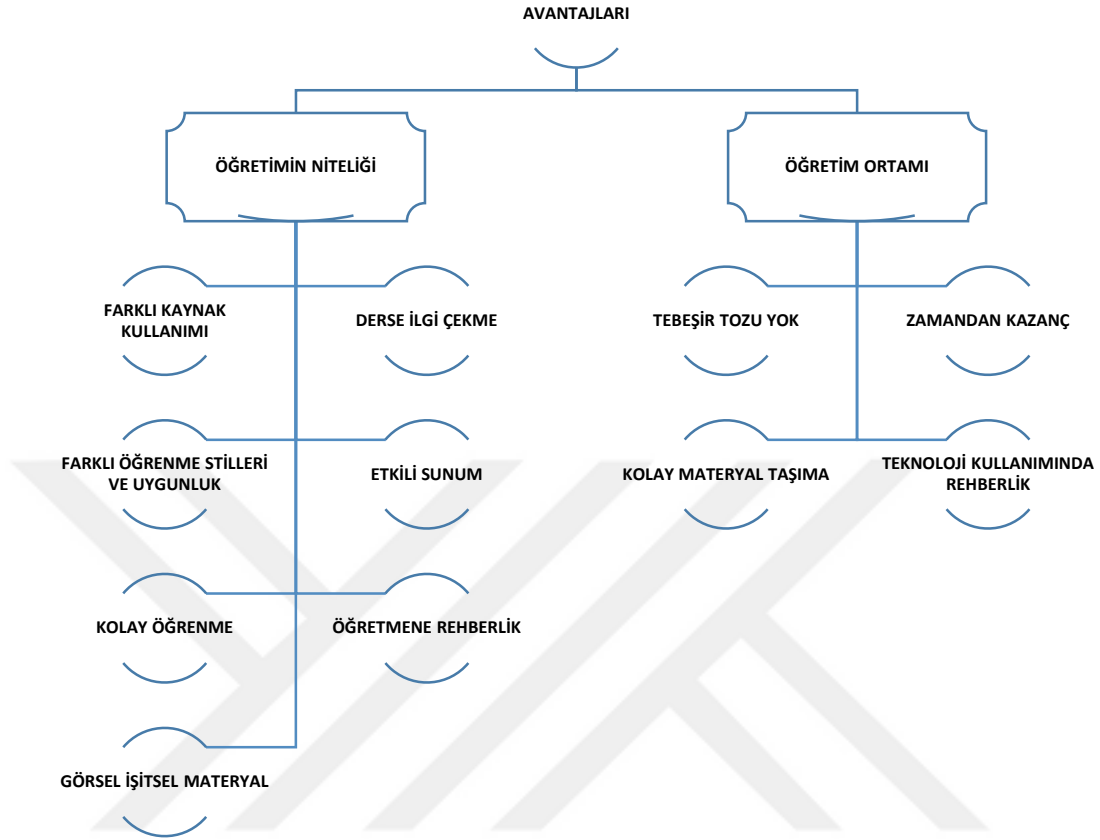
AVANTAJLARI

ÖĞRETİMİN NİTELİĞİ

ÖĞRETİM ORTAMI

FARKLI KAYNAK KULLANIMI

DERSE İLGİ ÇEKME

TEBEŞİR TOZU YOK

ZAMANDAN KAZANÇ

FARKLI ÖĞRENME STİLLERİ VE UYGUNLUK

ETKİLİ SUNUM

KOLAY MATERYAL TAŞIMA

TEKNOLOJİ KULLANIMINDA REHBERLİK

KOLAY ÖĞRENME

ÖĞRETMENE REHBERLİK

GÖRSEL İŞİTSEL MATERYAL